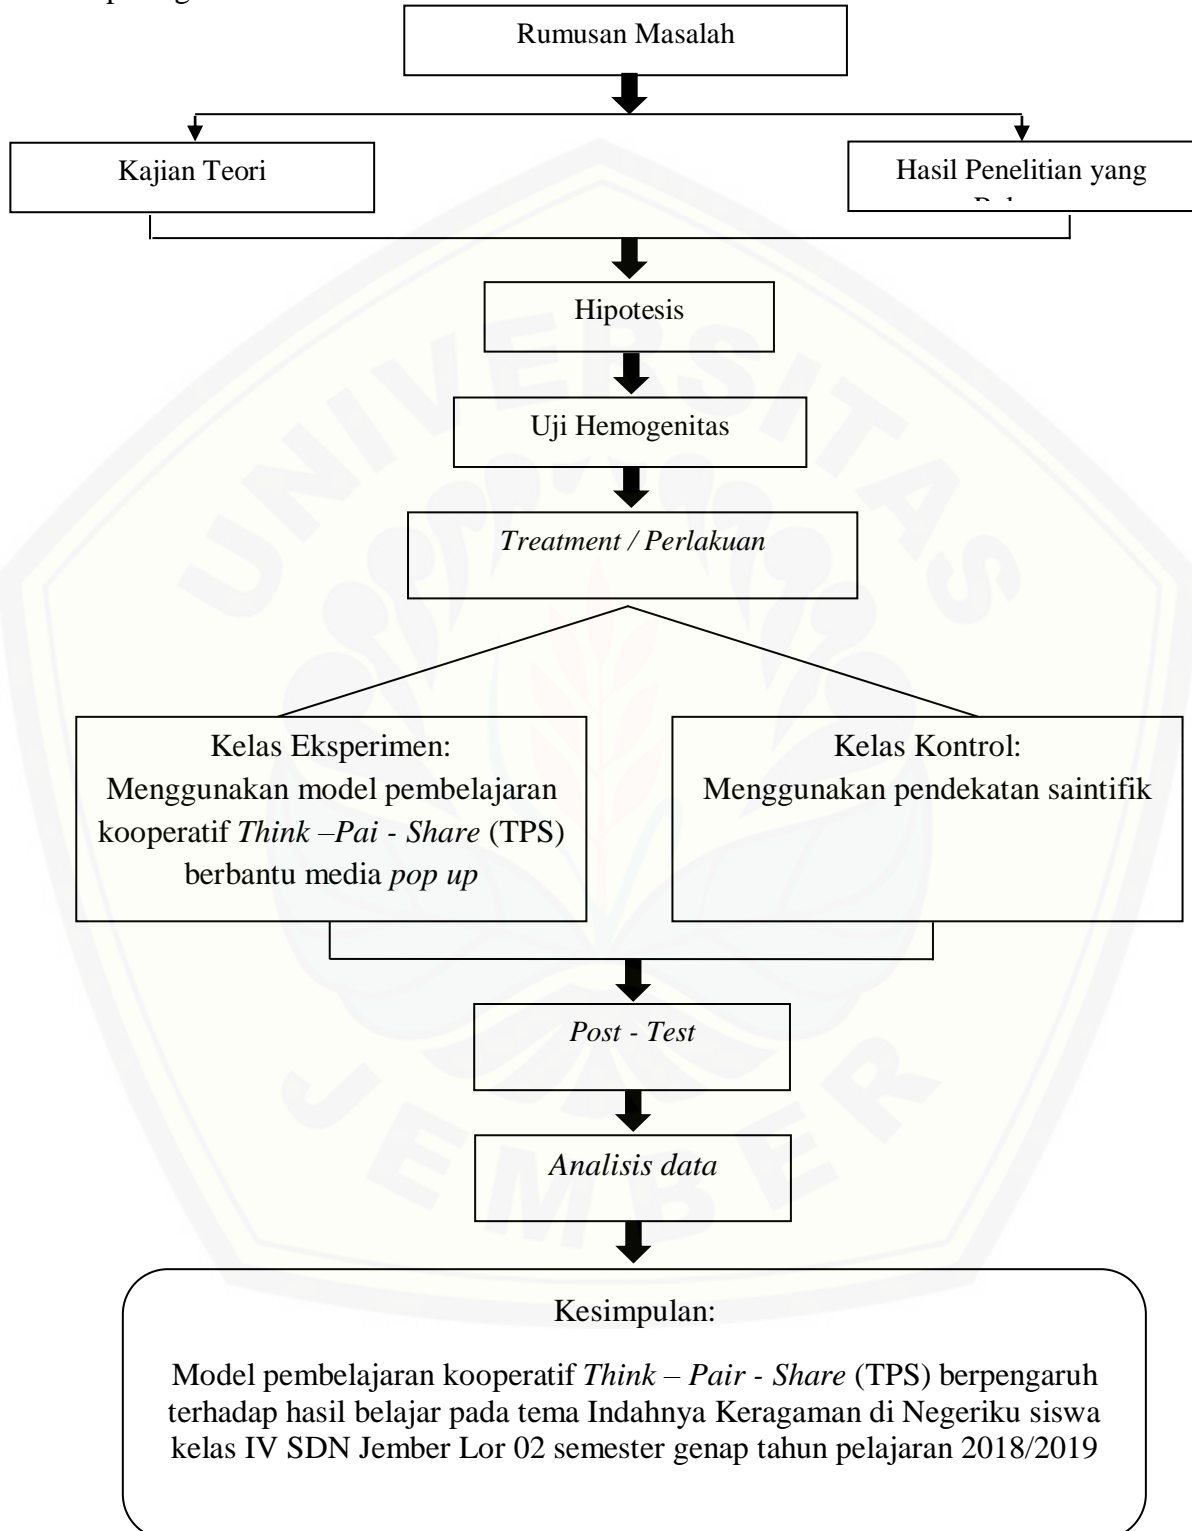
Rumusan Masalah

Kajian Teori

Hasil Penelitian yang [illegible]

Hipotesis

Uji Hemogenitas

*Treatment / Perlakuan*

Kelas Eksperimen: Menggunakan model pembelajaran kooperatif *Think –Pai - Share* (TPS) berbantu media *pop up*

Kelas Kontrol: Menggunakan pendekatan saintifik

*Post - Test*

*Analisis data*

Kesimpulan:

Model pembelajaran kooperatif *Think – Pair - Share* (TPS) berpengaruh terhadap hasil belajar pada tema Indahnya Keragaman di Negeriku siswa kelas IV SDN Jember Lor 02 semester genap tahun pelajaran 2018/2019